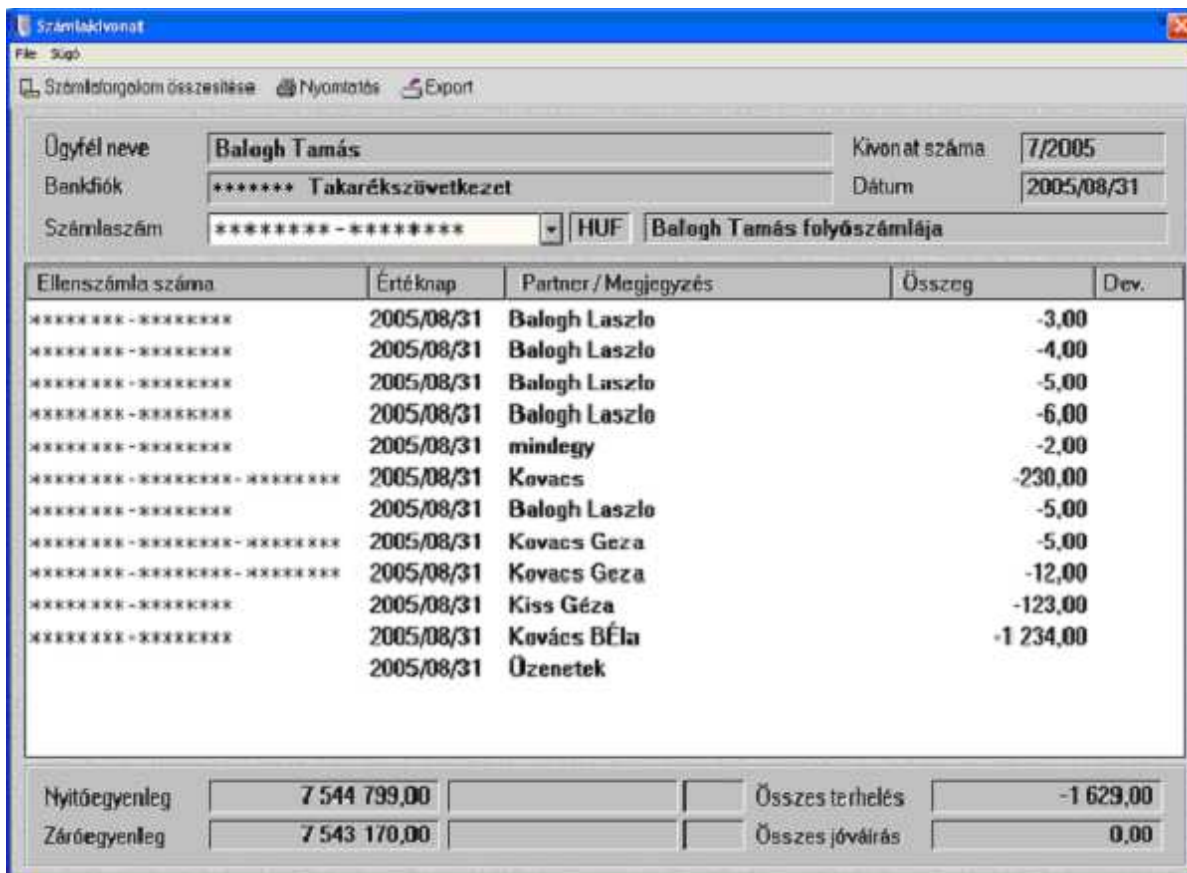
Számlakivonat

File Súgó

Számlaforgalom összesítése Nyomtatás Export

Ügyfél neve Balogh Tamás Kivonat száma 7/2005

Bankfiók ******* Takarékszövetkezet Dátum 2005/08/31

Számlaszám ********-******** HUF Balogh Tamás folyószámlája

| Ellenszámla száma | Értéknap | Partner / Megjegyzés | Összeg | Dev. |
|---|---|---|---|---|
| ********-******** | 2005/08/31 | Balogh Laszlo | -3,00 | |
| ********-******** | 2005/08/31 | Balogh Laszlo | -4,00 | |
| ********-******** | 2005/08/31 | Balogh Laszlo | -5,00 | |
| ********-******** | 2005/08/31 | Balogh Laszlo | -6,00 | |
| ********-******** | 2005/08/31 | mindegy | -2,00 | |
| ********-********-******** | 2005/08/31 | Kovacs | -230,00 | |
| ********-******** | 2005/08/31 | Balogh Laszlo | -5,00 | |
| ********-********-******** | 2005/08/31 | Kovacs Geza | -5,00 | |
| ********-********-******** | 2005/08/31 | Kovacs Geza | -12,00 | |
| ********-******** | 2005/08/31 | Kiss Géza | -123,00 | |
| ********-******** | 2005/08/31 | Kovács BÉla | -1 234,00 | |
| | 2005/08/31 | Üzenetek | | |

Nyitóegyenleg 7 544 799,00 Összes terhelés -1 629,00

Záróegyenleg 7 543 170,00 Összes jóváírás 0,00